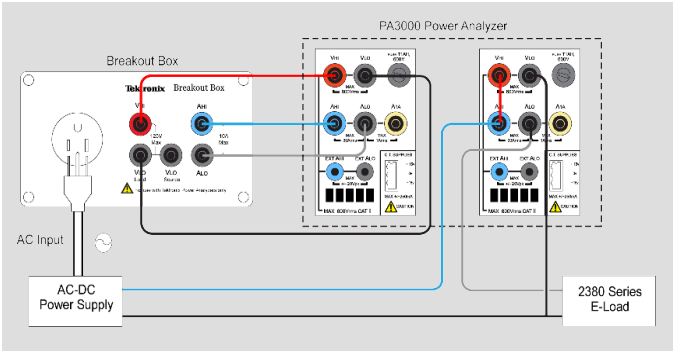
PA3000 Power Analyzer

Breakout Box

Tektronix Breakout Box

VHI

AHI

125V Max

10A Max

VLO Load

VLO Source

ALO

VHI

VLO

AHI

ALO

A1A

MAX 600Vrms CAT II

EXT AHI

EXT ALO

CAUTION

VHI

VLO

AHI

ALO

A1A

EXT AHI

EXT ALO

MAX 600Vrms CAT II

CAUTION

AC Input

AC-DC
Power Supply

2380 Series
E-Load